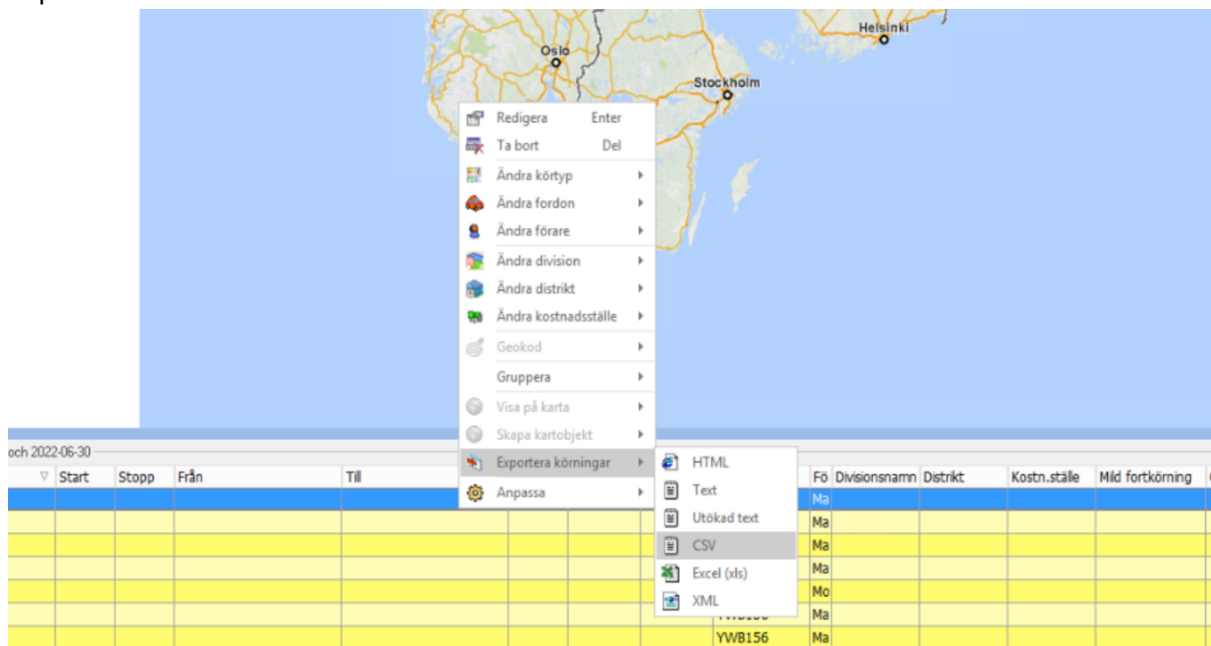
Oslo
Stockholm
Helsinki

Redigera Enter
Ta bort Del
Ändra körtyp
Ändra fordon
Ändra förare
Ändra division
Ändra distrikt
Ändra kostnadsställe
Geokod
Gruppera
Visa på karta
Skapa kartobjekt
Exportera körningar
Anpassa

HTML
Text
Utökad text
CSV
Excel (xls)
XML

och 2022-06-30

| Start | Stopp | Från | Till | | Fö | Divisionsnamn | Distrikt | Kostn.ställe | Mild fortkörning |
|---|---|---|---|---|---|---|---|---|---|
| | | | | | Ma | | | | |
| | | | | | Ma | | | | |
| | | | | | Ma | | | | |
| | | | | | Ma | | | | |
| | | | | | Mo | | | | |
| | | | | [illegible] | Ma | | | | |
| | | | | YWB156 | Ma | | | | |